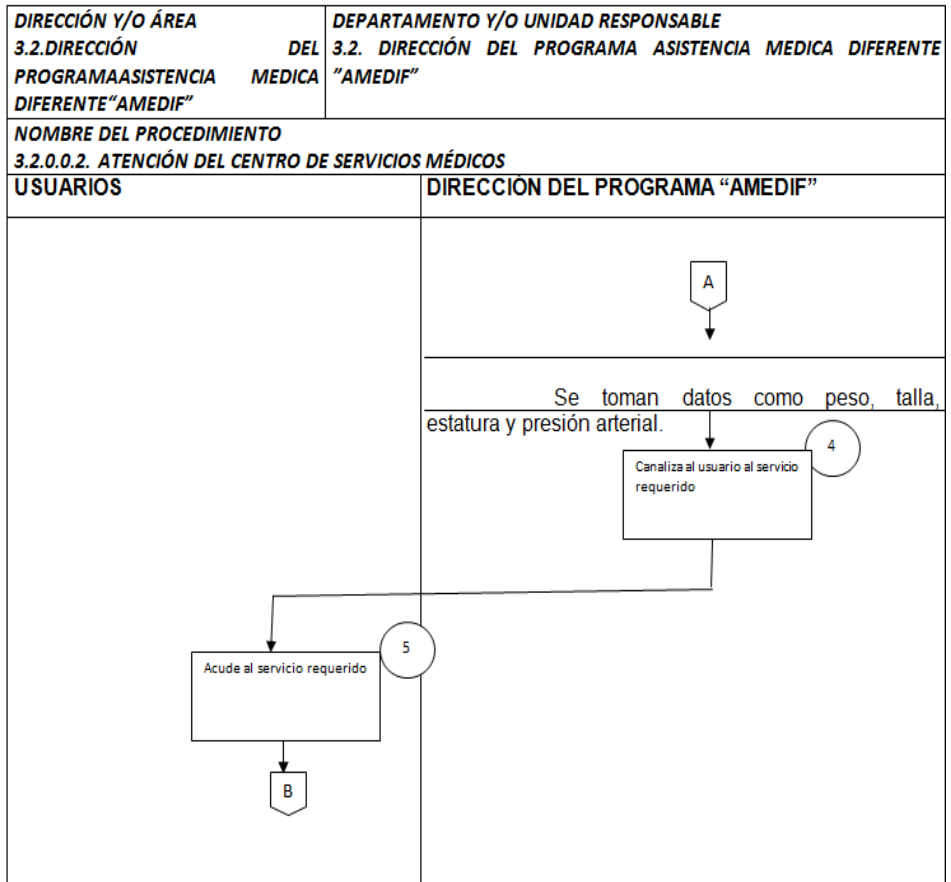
| DIRECCIÓN Y/O ÁREA 3.2.DIRECCIÓN DEL PROGRAMAASISTENCIA MEDICA DIFERENTE"AMEDIF" | DEPARTAMENTO Y/O UNIDAD RESPONSABLE 3.2. DIRECCIÓN DEL PROGRAMA ASISTENCIA MEDICA DIFERENTE "AMEDIF" |
|---|---|

NOMBRE DEL PROCEDIMIENTO
3.2.0.0.2. ATENCIÓN DEL CENTRO DE SERVICIOS MÉDICOS

| USUARIOS | DIRECCIÓN DEL PROGRAMA "AMEDIF" |
|---|---|

A

Se toman datos como peso, talla, estatura y presión arterial.

4

Canaliza al usuario al servicio requerido

5

Acude al servicio requerido

B